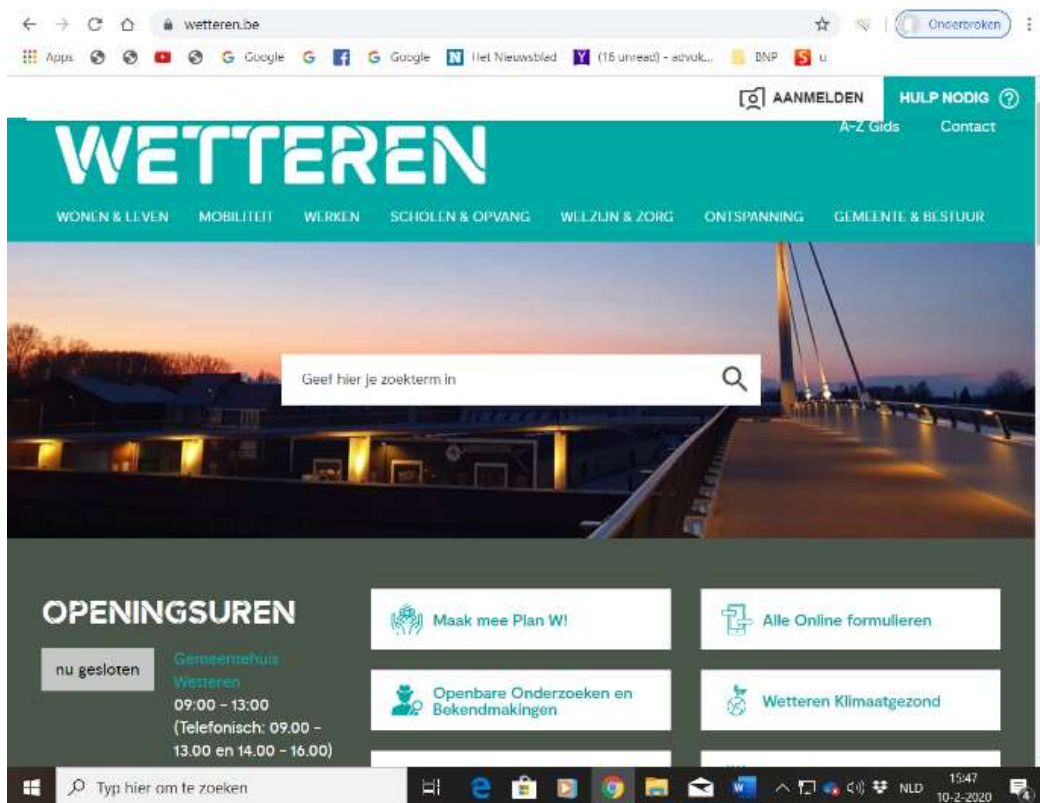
wetteren.be

Onderbroken

Apps Google Google Het Nieuwsblad (16 unread) - advok... BNP u

AANMELDEN

HULP NODIG

A-Z Gids Contact

WETTEREN

WONEN & LEVEN MOBILITEIT WERKEN SCHOLEN & OPVANG WELZIJN & ZORG ONTSPANNING GEMEENTE & BESTUUR

Geef hier je zoekterm in

OPENINGSUREN

nu gesloten

Gemeentehuis Wetteren
09:00 - 13:00
(Telefonisch: 09.00 - 13.00 en 14.00 - 16.00)

Maak mee Plan W!

Alle Online formulieren

Openbare Onderzoeken en Bekendmakingen

Wetteren Klimaatgezond

Typ hier om te zoeken

NLD 15:47 10-2-2020